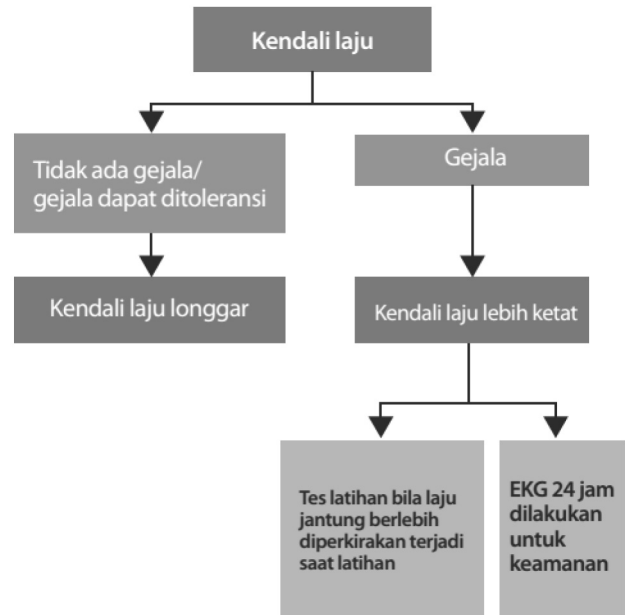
Kendali laju

Tidak ada gejala/ gejala dapat ditoleransi

Gejala

Kendali laju longgar

Kendali laju lebih ketat

Tes latihan bila laju jantung berlebih diperkirakan terjadi saat latihan

EKG 24 jam dilakukan untuk keamanan